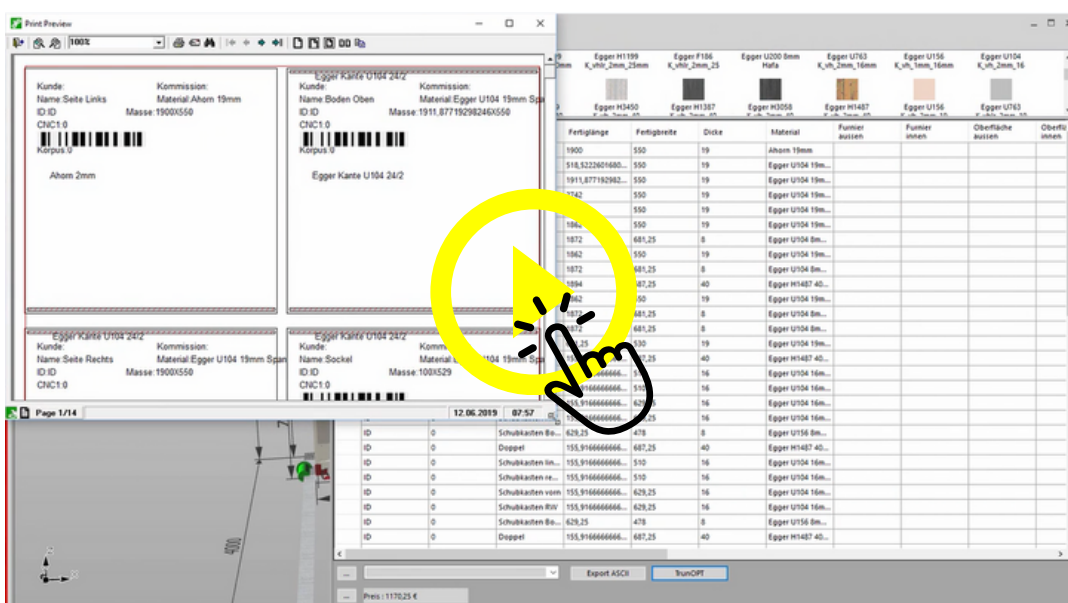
Print Preview

100%

Kunde:
Name:Seite Links
ID:ID
CNC1:0
Korpus:0

Kommission:
Material:Ahorn 19mm
Masse:1900X550

Ahorn 2mm

Egger Kante U104 24/2
Kunde:
Name:Boden Oben
ID:ID
CNC1:0
Korpus:0

Kommission:
Material:Egger U104 19mm Spa
Masse:1911,87719298246X550

Egger Kante U104 24/2

Egger Kante U104 24/2
Kunde:
Name:Seite Rechts
ID:ID
CNC1:0

Kommission:
Material:Egger U104 19mm Span
Masse:1900X550

Egger Kante U104 24/2
Kunde:
Name:Sockel
ID:ID
CNC1:0

Kommission:
Material:E
Masse:100X529

Page 1/14
12.06.2019
07:57

Egger H1199 K_vhlr_2mm_25mm
Egger F186 K_vhlr_2mm_25
Egger U200 8mm Hafa
Egger U763 K_vh_2mm_16mm
Egger U156 K_vh_1mm_16mm
Egger U104 K_vh_2mm_16

Egger H3450
Egger H1387
Egger H3058
Egger H1487
Egger U156
Egger U763

| Fertiglänge | Fertigbreite | Dicke | Material | Furnier aussen | Furnier innen | Oberfläche aussen | Oberfl innen |
|---|---|---|---|---|---|---|---|
| 1900 | 550 | 19 | Ahorn 19mm | | | | |
| 518,5222601680... | 550 | 19 | Egger U104 19m... | | | | |
| 1911,877192982... | 550 | 19 | Egger U104 19m... | | | | |
| 1742 | 550 | 19 | Egger U104 19m... | | | | |
| | 550 | 19 | Egger U104 19m... | | | | |
| 1862 | 550 | 19 | Egger U104 19m... | | | | |
| 1872 | 681,25 | 8 | Egger U104 8m... | | | | |
| 1862 | 550 | 19 | Egger U104 19m... | | | | |
| 1872 | 681,25 | 8 | Egger U104 8m... | | | | |
| 1894 | 687,25 | 40 | Egger H1487 40... | | | | |
| 1862 | 550 | 19 | Egger U104 19m... | | | | |
| 1872 | 681,25 | 8 | Egger U104 8m... | | | | |
| 1872 | 681,25 | 8 | Egger U104 8m... | | | | |
| 1,25 | 530 | 19 | Egger U104 19m... | | | | |
| | 7,25 | 40 | Egger H1487 40... | | | | |
| 5,9166666666... | 510 | 16 | Egger U104 16m... | | | | |
| 5,9166666666... | 510 | 16 | Egger U104 16m... | | | | |
| 155,9166666666... | 629,25 | 16 | Egger U104 16m... | | | | |
| 155,9166666666... | 629,25 | 16 | Egger U104 16m... | | | | |

| ID | 0 | Schubkasten Bo... | 629,25 | 478 | 8 | Egger U156 8m... |
|---|---|---|---|---|---|---|
| ID | 0 | Doppel | 155,9166666666... | 687,25 | 40 | Egger H1487 40... |
| ID | 0 | Schubkasten lin... | 155,9166666666... | 510 | 16 | Egger U104 16m... |
| ID | 0 | Schubkasten re... | 155,9166666666... | 510 | 16 | Egger U104 16m... |
| ID | 0 | Schubkasten vorn | 155,9166666666... | 629,25 | 16 | Egger U104 16m... |
| ID | 0 | Schubkasten RW | 155,9166666666... | 629,25 | 16 | Egger U104 16m... |
| ID | 0 | Schubkasten Bo... | 629,25 | 478 | 8 | Egger U156 8m... |
| ID | 0 | Doppel | 155,9166666666... | 687,25 | 40 | Egger H1487 40... |

Export ASCII
TrumOPT
Preis : 1170,25 €
4000